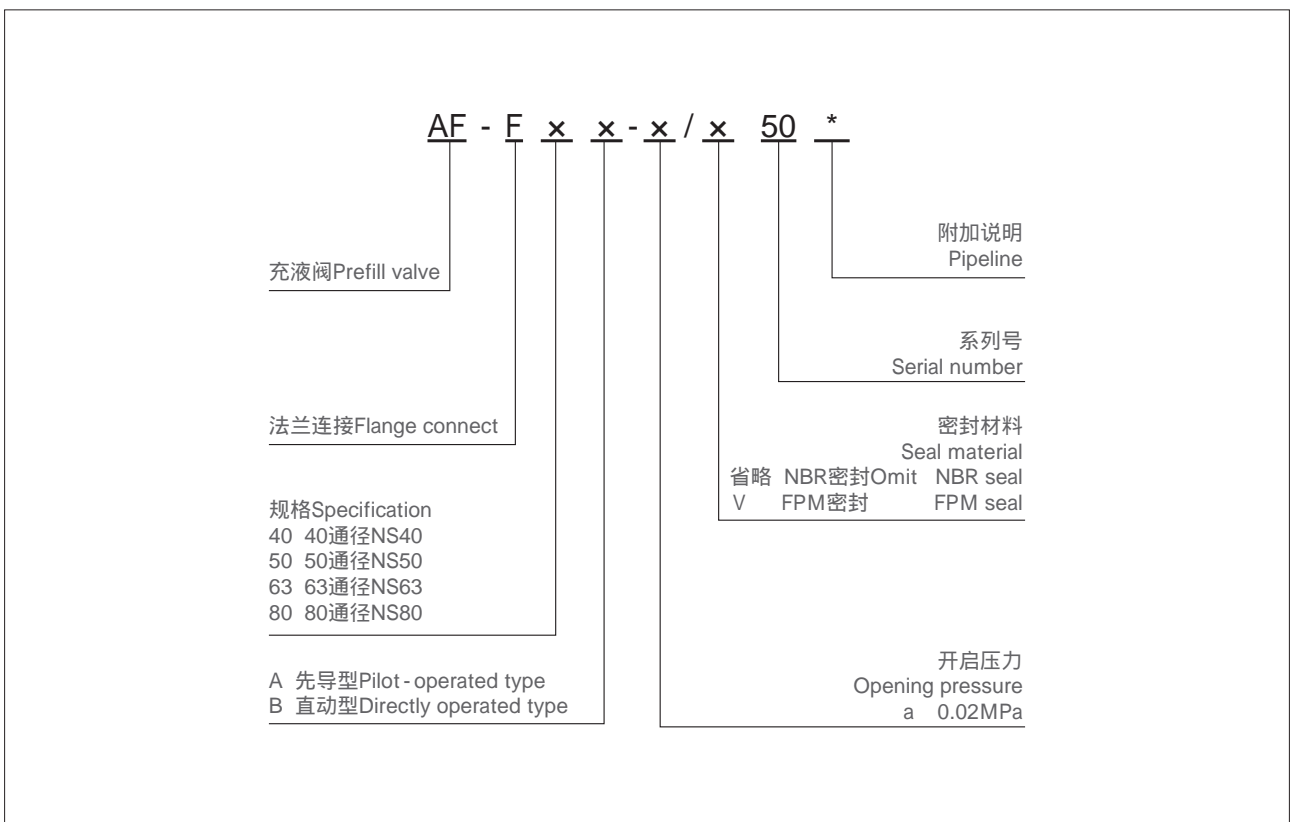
AF - F × ×-×/× 50 *

充液阀Prefill valve

法兰连接Flange connect

规格Specification
40 40通径NS40
50 50通径NS50
63 63通径NS63
80 80通径NS80

A 先导型Pilot - operated type
B 直动型Directly operated type

附加说明
Pipeline

系列号
Serial number

密封材料
Seal material
省略 NBR密封Omit NBR seal
V FPM密封 FPM seal

开启压力
Opening pressure
a 0.02MPa